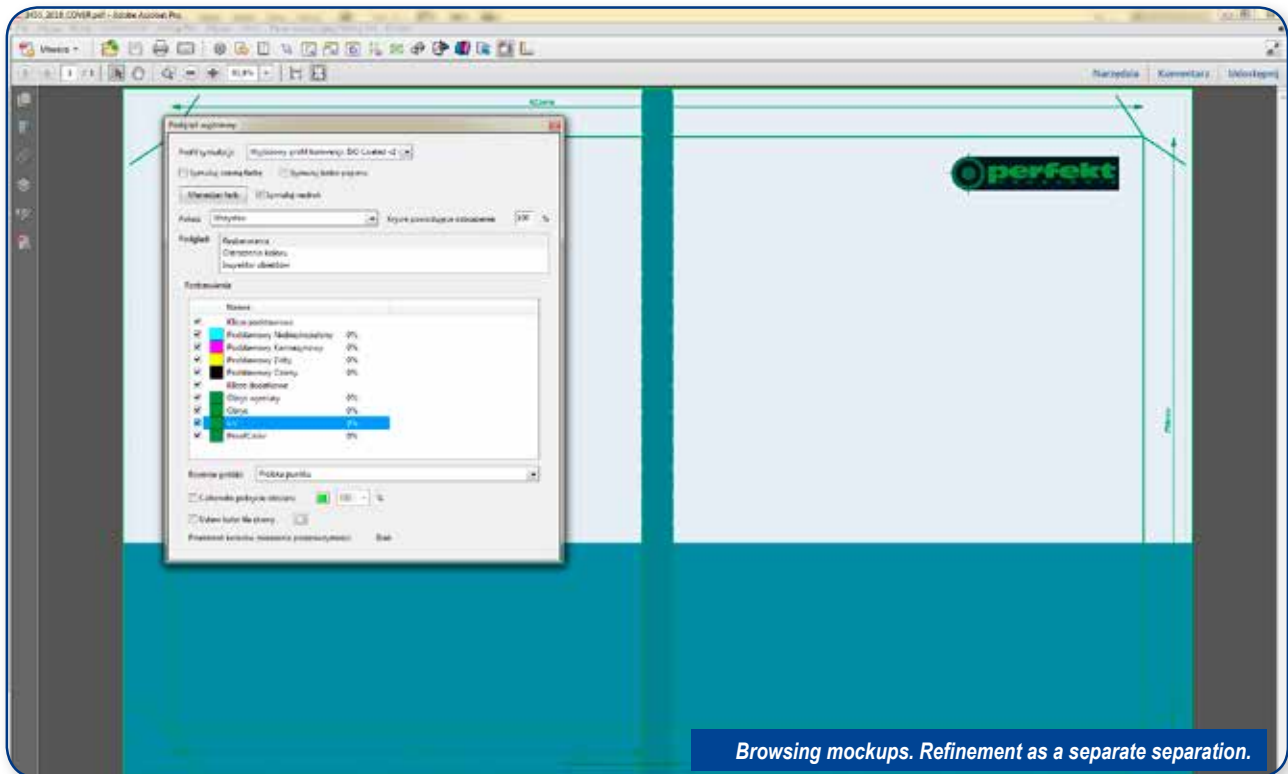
Browsing mockups. Refinement as a separate separation.

perfekt

Podgląd wyjściowy

Profil symulacji: Wyjściowy profil konwersji: ISO Coated v2

Symuluj czerń farby
Symuluj kolor papieru

Menedżer farb
Symuluj nadruk

Pokaż: Wszystko

Podgląd:
Rozbarwienia
Ostrzeżenia koloru
Inspektor obiektów

Rozbarwienia

| | Nazwa | |
|---|---|---|
| ✔ | Kolory podstawowe | |
| ✔ | Podstawowy Niebieskozielony | 0% |
| ✔ | Podstawowy Karmazynowy | 0% |
| ✔ | Podstawowy Żółty | 0% |
| ✔ | Podstawowy Czarny | 0% |
| ✔ | Kolory dodatkowe | |
| ✔ | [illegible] | 0% |
| ✔ | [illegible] | 0% |
| ✔ | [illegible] | 0% |
| ✔ | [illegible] | 0% |

Rozmiar próbki: Próbka punktu

Całkowite pokrycie obszaru

Ustaw kolor tła strony

Narzędzia Komentarz Udostępnij